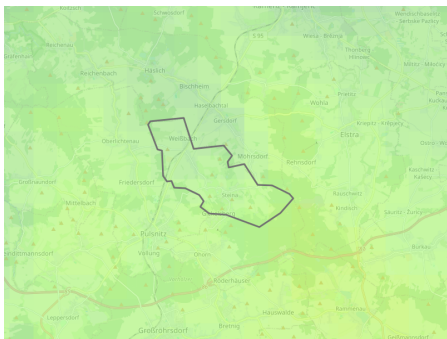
Schwepnitz
Wiesa · Brauna
Reichenbach
Haselbachtal
Höckendorf
Lichtenberg
Weißbach
Pulsnitz
Ohorn
Steina
Ottendorf-Okrilla
Arnsdorf
Großröhrsdorf
Mittelbach
Frankenthal
Elstra
Rammenau
Bretnig
Kamenz
Bischheim
Gersdorf
Möhrsdorf
Rehnsdorf
Nebelschütz
Panschwitz-Kuckau
Räckelwitz
Crostwitz
Burkau
Uhyst
Großröhrsdorf